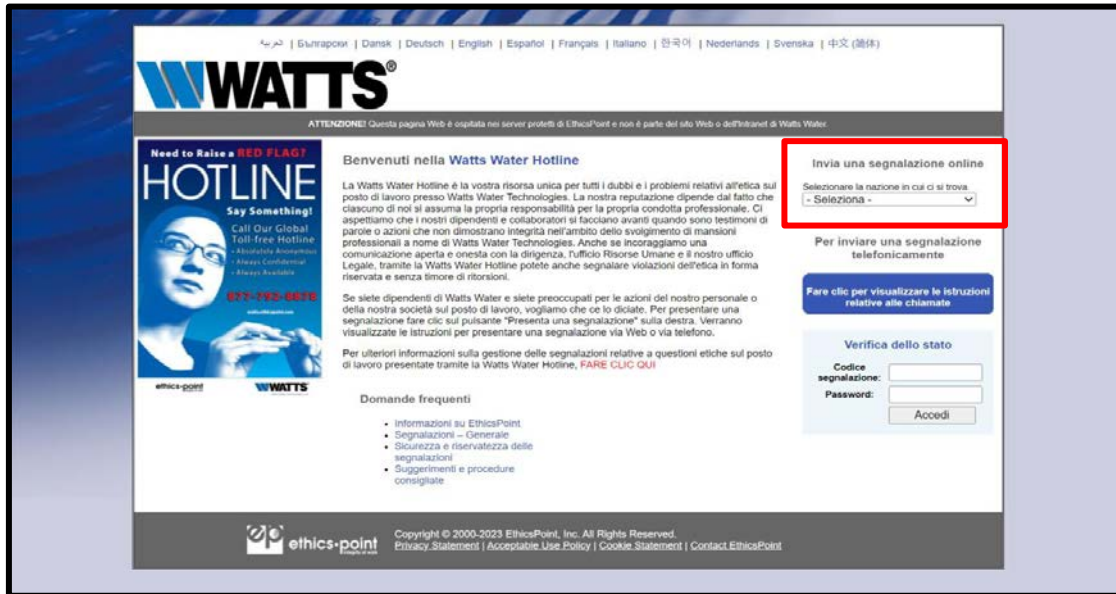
العربية | Български | Dansk | Deutsch | English | Español | Français | Italiano | 한국어 | Nederlands | Svenska | 中文 (简体)

WATTS®

ATTENZIONE! Questa pagina Web è ospitata nei server protetti di EthicsPoint e non è parte del sito Web o dell'Intranet di Watts Water.

Need to Raise a RED FLAG?
HOTLINE
Say Something!
Call Our Global Toll-free Hotline
• Absolutely Anonymous
• Always Confidential
• Always Available
877-792-8678
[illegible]

ethics-point
WATTS

Benvenuti nella Watts Water Hotline

La Watts Water Hotline è la vostra risorsa unica per tutti i dubbi e i problemi relativi all'etica sul posto di lavoro presso Watts Water Technologies. La nostra reputazione dipende dal fatto che ciascuno di noi si assuma la propria responsabilità per la propria condotta professionale. Ci aspettiamo che i nostri dipendenti e collaboratori si facciano avanti quando sono testimoni di parole o azioni che non dimostrano integrità nell'ambito dello svolgimento di mansioni professionali a nome di Watts Water Technologies. Anche se incoraggiamo una comunicazione aperta e onesta con la dirigenza, l'ufficio Risorse Umane e il nostro ufficio Legale, tramite la Watts Water Hotline potete anche segnalare violazioni dell'etica in forma riservata e senza timore di ritorsioni.

Se siete dipendenti di Watts Water e siete preoccupati per le azioni del nostro personale o della nostra società sul posto di lavoro, vogliamo che ce lo diciate. Per presentare una segnalazione fare clic sul pulsante "Presenta una segnalazione" sulla destra. Verranno visualizzate le istruzioni per presentare una segnalazione via Web o via telefono.

Per ulteriori informazioni sulla gestione delle segnalazioni relative a questioni etiche sul posto di lavoro presentate tramite la Watts Water Hotline, FARE CLIC QUI

Domande frequenti

• Informazioni su EthicsPoint
• Segnalazioni – Generale
• Sicurezza e riservatezza delle segnalazioni
• Suggerimenti e procedure consigliate

Invia una segnalazione online
Selezionare la nazione in cui ci si trova.
- Seleziona -

Per inviare una segnalazione telefonicamente

Fare clic per visualizzare le istruzioni relative alle chiamate

Verifica dello stato
Codice segnalazione:
Password:
Accedi

ethics·point
Copyright © 2000-2023 EthicsPoint, Inc. All Rights Reserved.
Privacy Statement | Acceptable Use Policy | Cookie Statement | Contact EthicsPoint